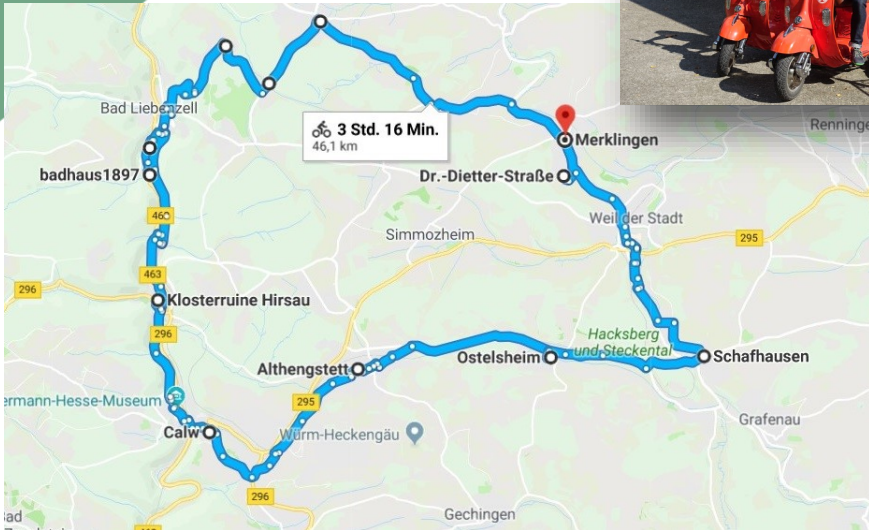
Bad Liebenzell
3 Std. 16 Min.
46,1 km
Merklingen
Renninge
badhaus1897
Dr.-Dietter-Straße
Weil der Stadt
463
Simmozheim
295
463
296
Klosterruine Hirsau
Hacksberg und Steckental
296
Ostelsheim
Schafhausen
Althengstett
ermann-Hesse-Museum
295
Grafenau
Calw
Würm-Heckengäu
296
Gechingen